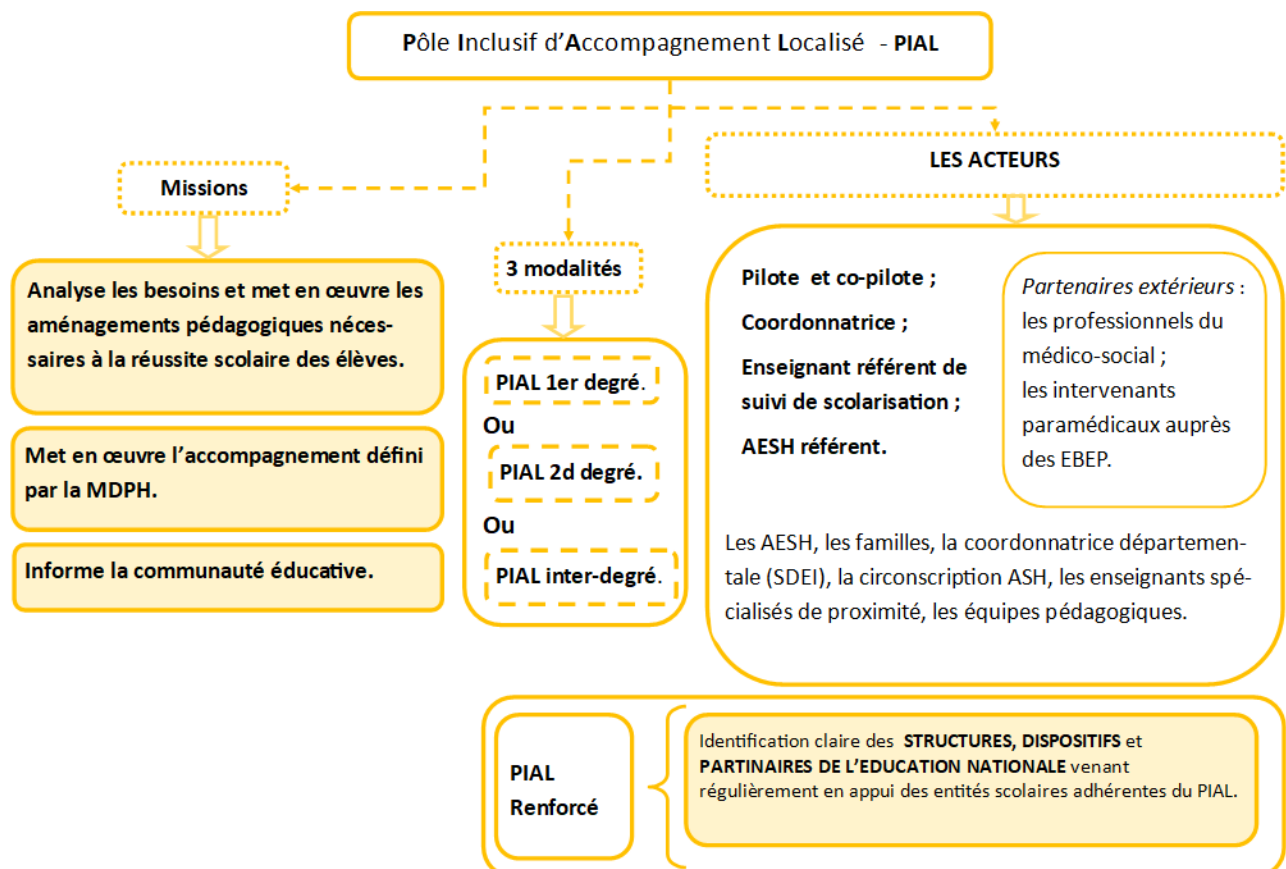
Pôle Inclusif d'Accompagnement Localisé - PIAL

Missions

Analyse les besoins et met en œuvre les aménagements pédagogiques nécessaires à la réussite scolaire des élèves.

Met en œuvre l'accompagnement défini par la MDPH.

Informe la communauté éducative.

3 modalités

PIAL 1er degré.

Ou

PIAL 2d degré.

Ou

PIAL inter-degré.

LES ACTEURS

Pilote et co-pilote ;

Coordonnatrice ;

Enseignant référent de suivi de scolarisation ;

AESH référent.

Partenaires extérieurs : les professionnels du médico-social ; les intervenants paramédicaux auprès des EBEP.

Les AESH, les familles, la coordonnatrice départementale (SDEI), la circonscription ASH, les enseignants spécialisés de proximité, les équipes pédagogiques.

PIAL Renforcé

Identification claire des STRUCTURES, DISPOSITIFS et PARTINAIRES DE L'EDUCATION NATIONALE venant régulièrement en appui des entités scolaires adhérentes du PIAL.